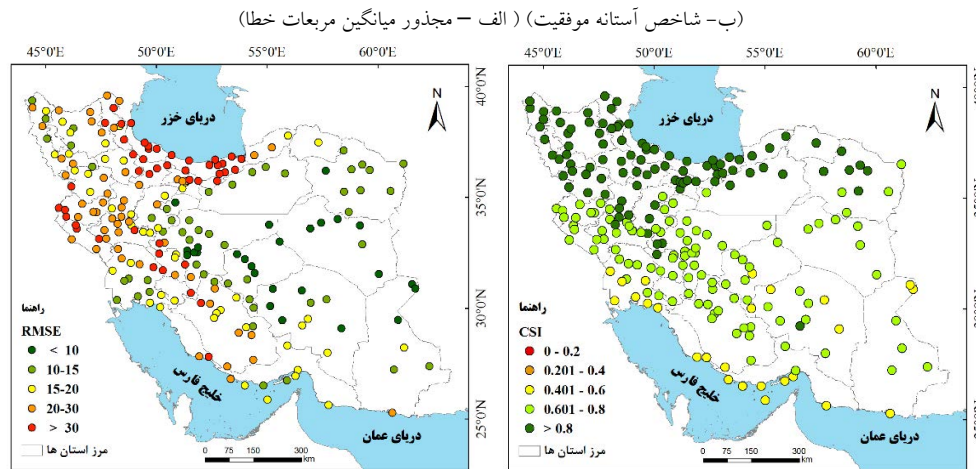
(ب- شاخص آستانه موفقیت) ( الف – مجذور میانگین مربعات خطا)

45°0'E 50°0'E 55°0'E 60°0'E

40°0'N
35°0'N
30°0'N
25°0'N

N

دریای خزر

راهنما

RMSE
< 10
10-15
15-20
20-30
> 30

خلیج فارس

دریای عمان

مرز استان ها

0 75 150 300 km

45°0'E 50°0'E 55°0'E 60°0'E

N

دریای خزر

راهنما

CSI
0 - 0.2
0.201 - 0.4
0.401 - 0.6
0.601 - 0.8
> 0.8

خلیج فارس

دریای عمان

مرز استان ها

0 75 150 300 km